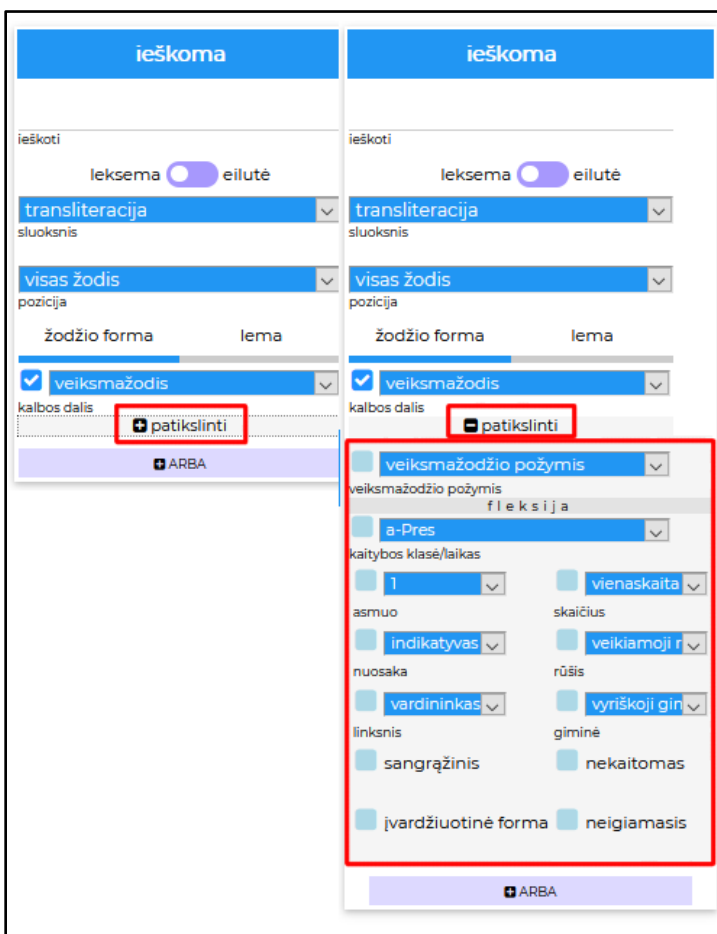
ieškoma

ieškoti

leksema eilutė

transliteracija

sluoksnis

visas žodis

pozicija

žodžio forma lema

veiksmažodis

kalbos dalis

patikslinti

ARBA

ieškoma

ieškoti

leksema eilutė

transliteracija

sluoksnis

visas žodis

pozicija

žodžio forma lema

veiksmažodis

kalbos dalis

patikslinti

veiksmažodžio požymis

veiksmažodžio požymis

f l e k s i j a

a-Pres

kaitybos klasė/laikas

1

asmuo

vienaskaita

skaičius

indikatyvas

nuosaka

veikiamoji r

rūšis

vardininkas

linksnis

vyriškoji gin

giminė

sangrąžinis

nekaitomas

įvardžiuotinė forma

neigiamasis

ARBA